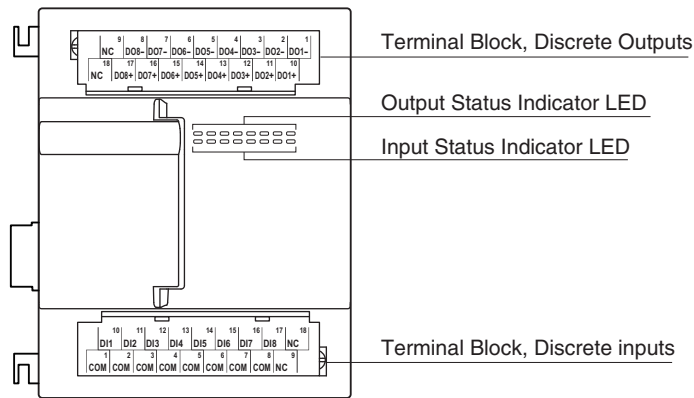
9 8 7 6 5 4 3 2 1
NC DO8– DO7– DO6– DO5– DO4– DO3– DO2– DO1–
18 17 16 15 14 13 12 11 10
NC DO8+ DO7+ DO6+ DO5+ DO4+ DO3+ DO2+ DO1+

Terminal Block, Discrete Outputs

Output Status Indicator LED

Input Status Indicator LED

10 11 12 13 14 15 16 17 18
DI1 DI2 DI3 DI4 DI5 DI6 DI7 DI8 NC
1 2 3 4 5 6 7 8 9
COM COM COM COM COM COM COM COM NC

Terminal Block, Discrete inputs